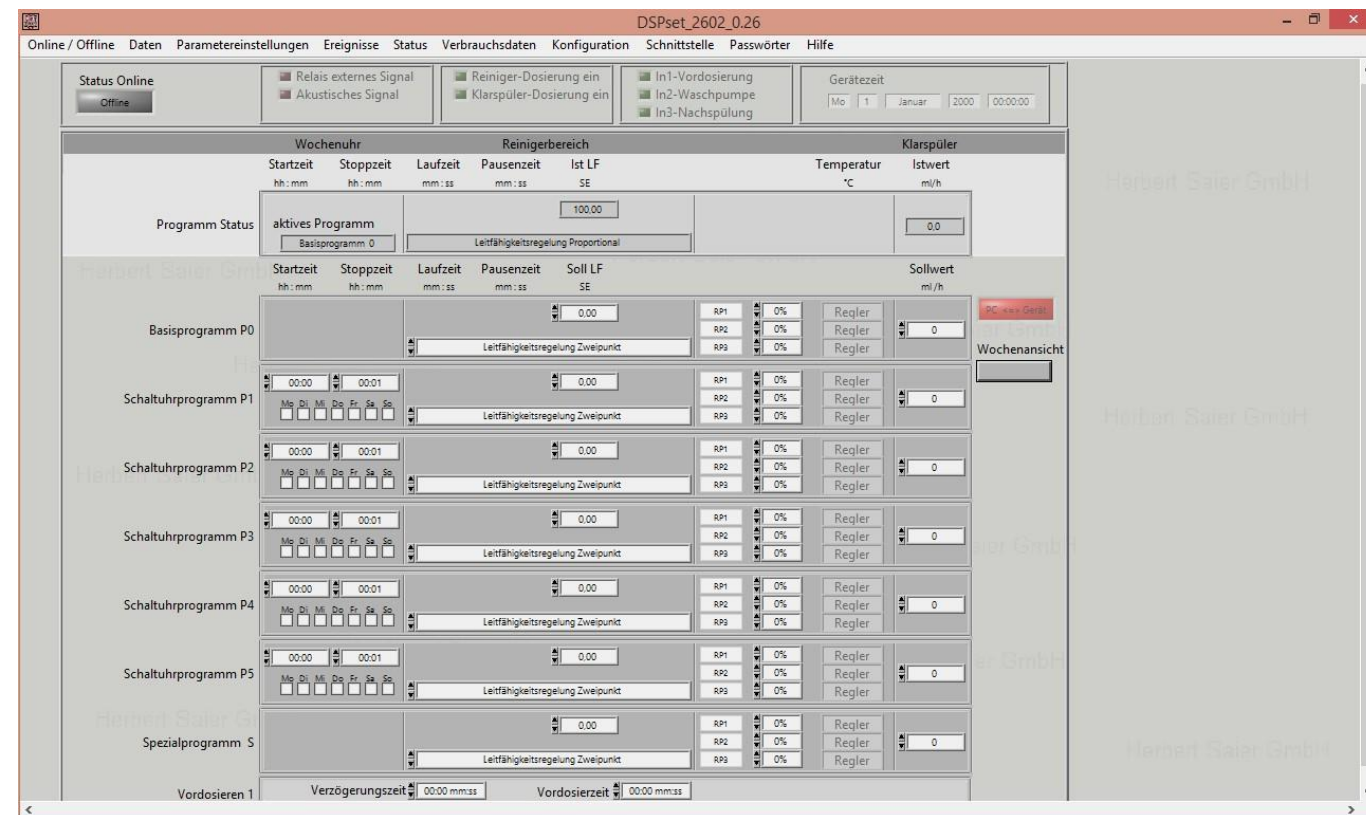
DSPset_2602_0.26

Online / Offline Daten Parametereinstellungen Ereignisse Status Verbrauchsdaten Konfiguration Schnittstelle Passwörter Hilfe

Status Online
Offline

Relais externes Signal
Akustisches Signal

Reiniger-Dosierung ein
Klarspüler-Dosierung ein

In1-Vordosierung
In2-Waschpumpe
In3-Nachspülung

Gerätezeit
Mo 1 Januar 2000 00:00:00

| | Wochenuhr | | Reinigerbereich | | | | Klarspüler |
|---|---|---|---|---|---|---|---|
| | Startzeit hh:mm | Stoppzeit hh:mm | Laufzeit mm:ss | Pausenzeit mm:ss | Ist LF SE | Temperatur °C | Istwert ml/h |
| Programm Status | aktives Programm Basisprogramm 0 | | | | 100,00 Leitfähigkeitsregelung Proportional | | 0,0 |
| | Startzeit hh:mm | Stoppzeit hh:mm | Laufzeit mm:ss | Pausenzeit mm:ss | Soll LF SE | | Sollwert ml/h |

Herbert Saier GmbH

Basisprogramm P0 — 0,00 — Leitfähigkeitsregelung Zweipunkt — RP1 0% Regler — RP2 0% Regler — RP3 0% Regler — 0

PC <<< Gerät

Wochenansicht

Schaltuhrprogramm P1 — 00:00 00:01 — Mo Di Mi Do Fr Sa So — 0,00 — Leitfähigkeitsregelung Zweipunkt — RP1 0% Regler — RP2 0% Regler — RP3 0% Regler — 0

Schaltuhrprogramm P2 — 00:00 00:01 — Mo Di Mi Do Fr Sa So — 0,00 — Leitfähigkeitsregelung Zweipunkt — RP1 0% Regler — RP2 0% Regler — RP3 0% Regler — 0

Schaltuhrprogramm P3 — 00:00 00:01 — Mo Di Mi Do Fr Sa So — 0,00 — Leitfähigkeitsregelung Zweipunkt — RP1 0% Regler — RP2 0% Regler — RP3 0% Regler — 0

Schaltuhrprogramm P4 — 00:00 00:01 — Mo Di Mi Do Fr Sa So — 0,00 — Leitfähigkeitsregelung Zweipunkt — RP1 0% Regler — RP2 0% Regler — RP3 0% Regler — 0

Schaltuhrprogramm P5 — 00:00 00:01 — Mo Di Mi Do Fr Sa So — 0,00 — Leitfähigkeitsregelung Zweipunkt — RP1 0% Regler — RP2 0% Regler — RP3 0% Regler — 0

Spezialprogramm S — 0,00 — Leitfähigkeitsregelung Zweipunkt — RP1 0% Regler — RP2 0% Regler — RP3 0% Regler — 0

Vordosieren 1 — Verzögerungszeit 00:00 mm:ss — Vordosierzeit 00:00 mm:ss